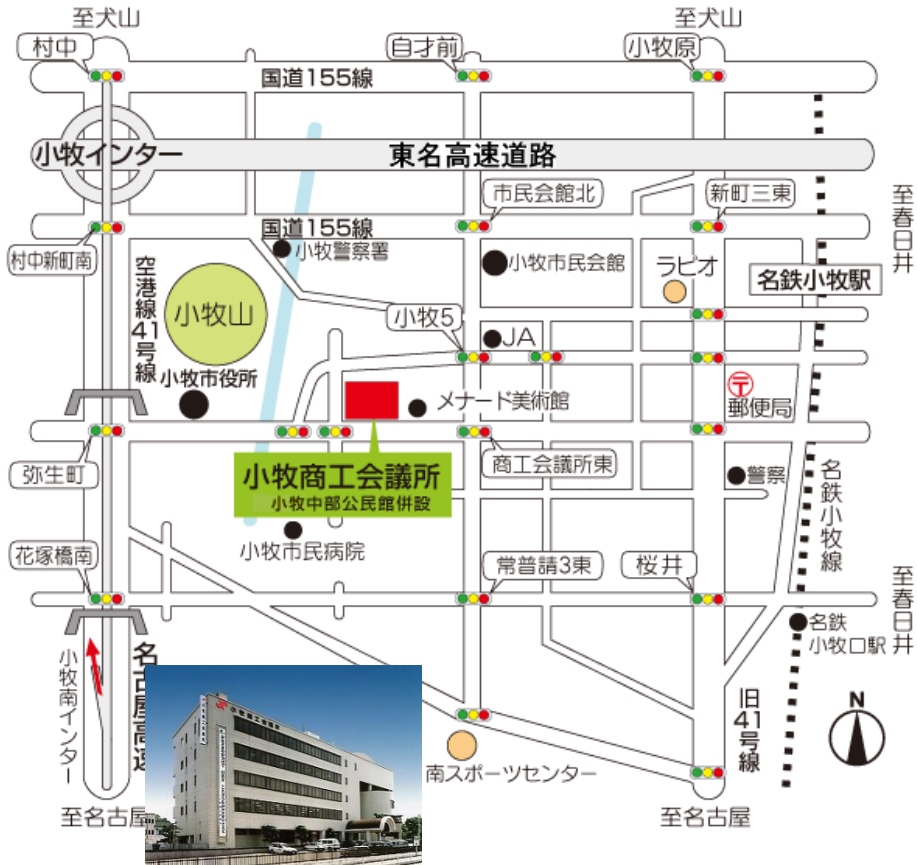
至犬山
村中
至犬山
自才前
小牧原
国道155線
小牧インター
東名高速道路
市民会館北
新町三東
至春日井
村中新町南
国道155線
小牧警察署
小牧市民会館
ラピオ
名鉄小牧駅
空港線41号線
小牧山
小牧5
JA
小牧市役所
メナード美術館
〒
郵便局
弥生町
商工会議所東
小牧商工会議所
小牧中部公民館併設
警察
名鉄小牧線
小牧市民病院
花塚橋南
常普請3東
桜井
至春日井
名鉄小牧口駅
小牧南インター
名古屋高速
旧41号線
N
南スポーツセンター
至名古屋
至名古屋